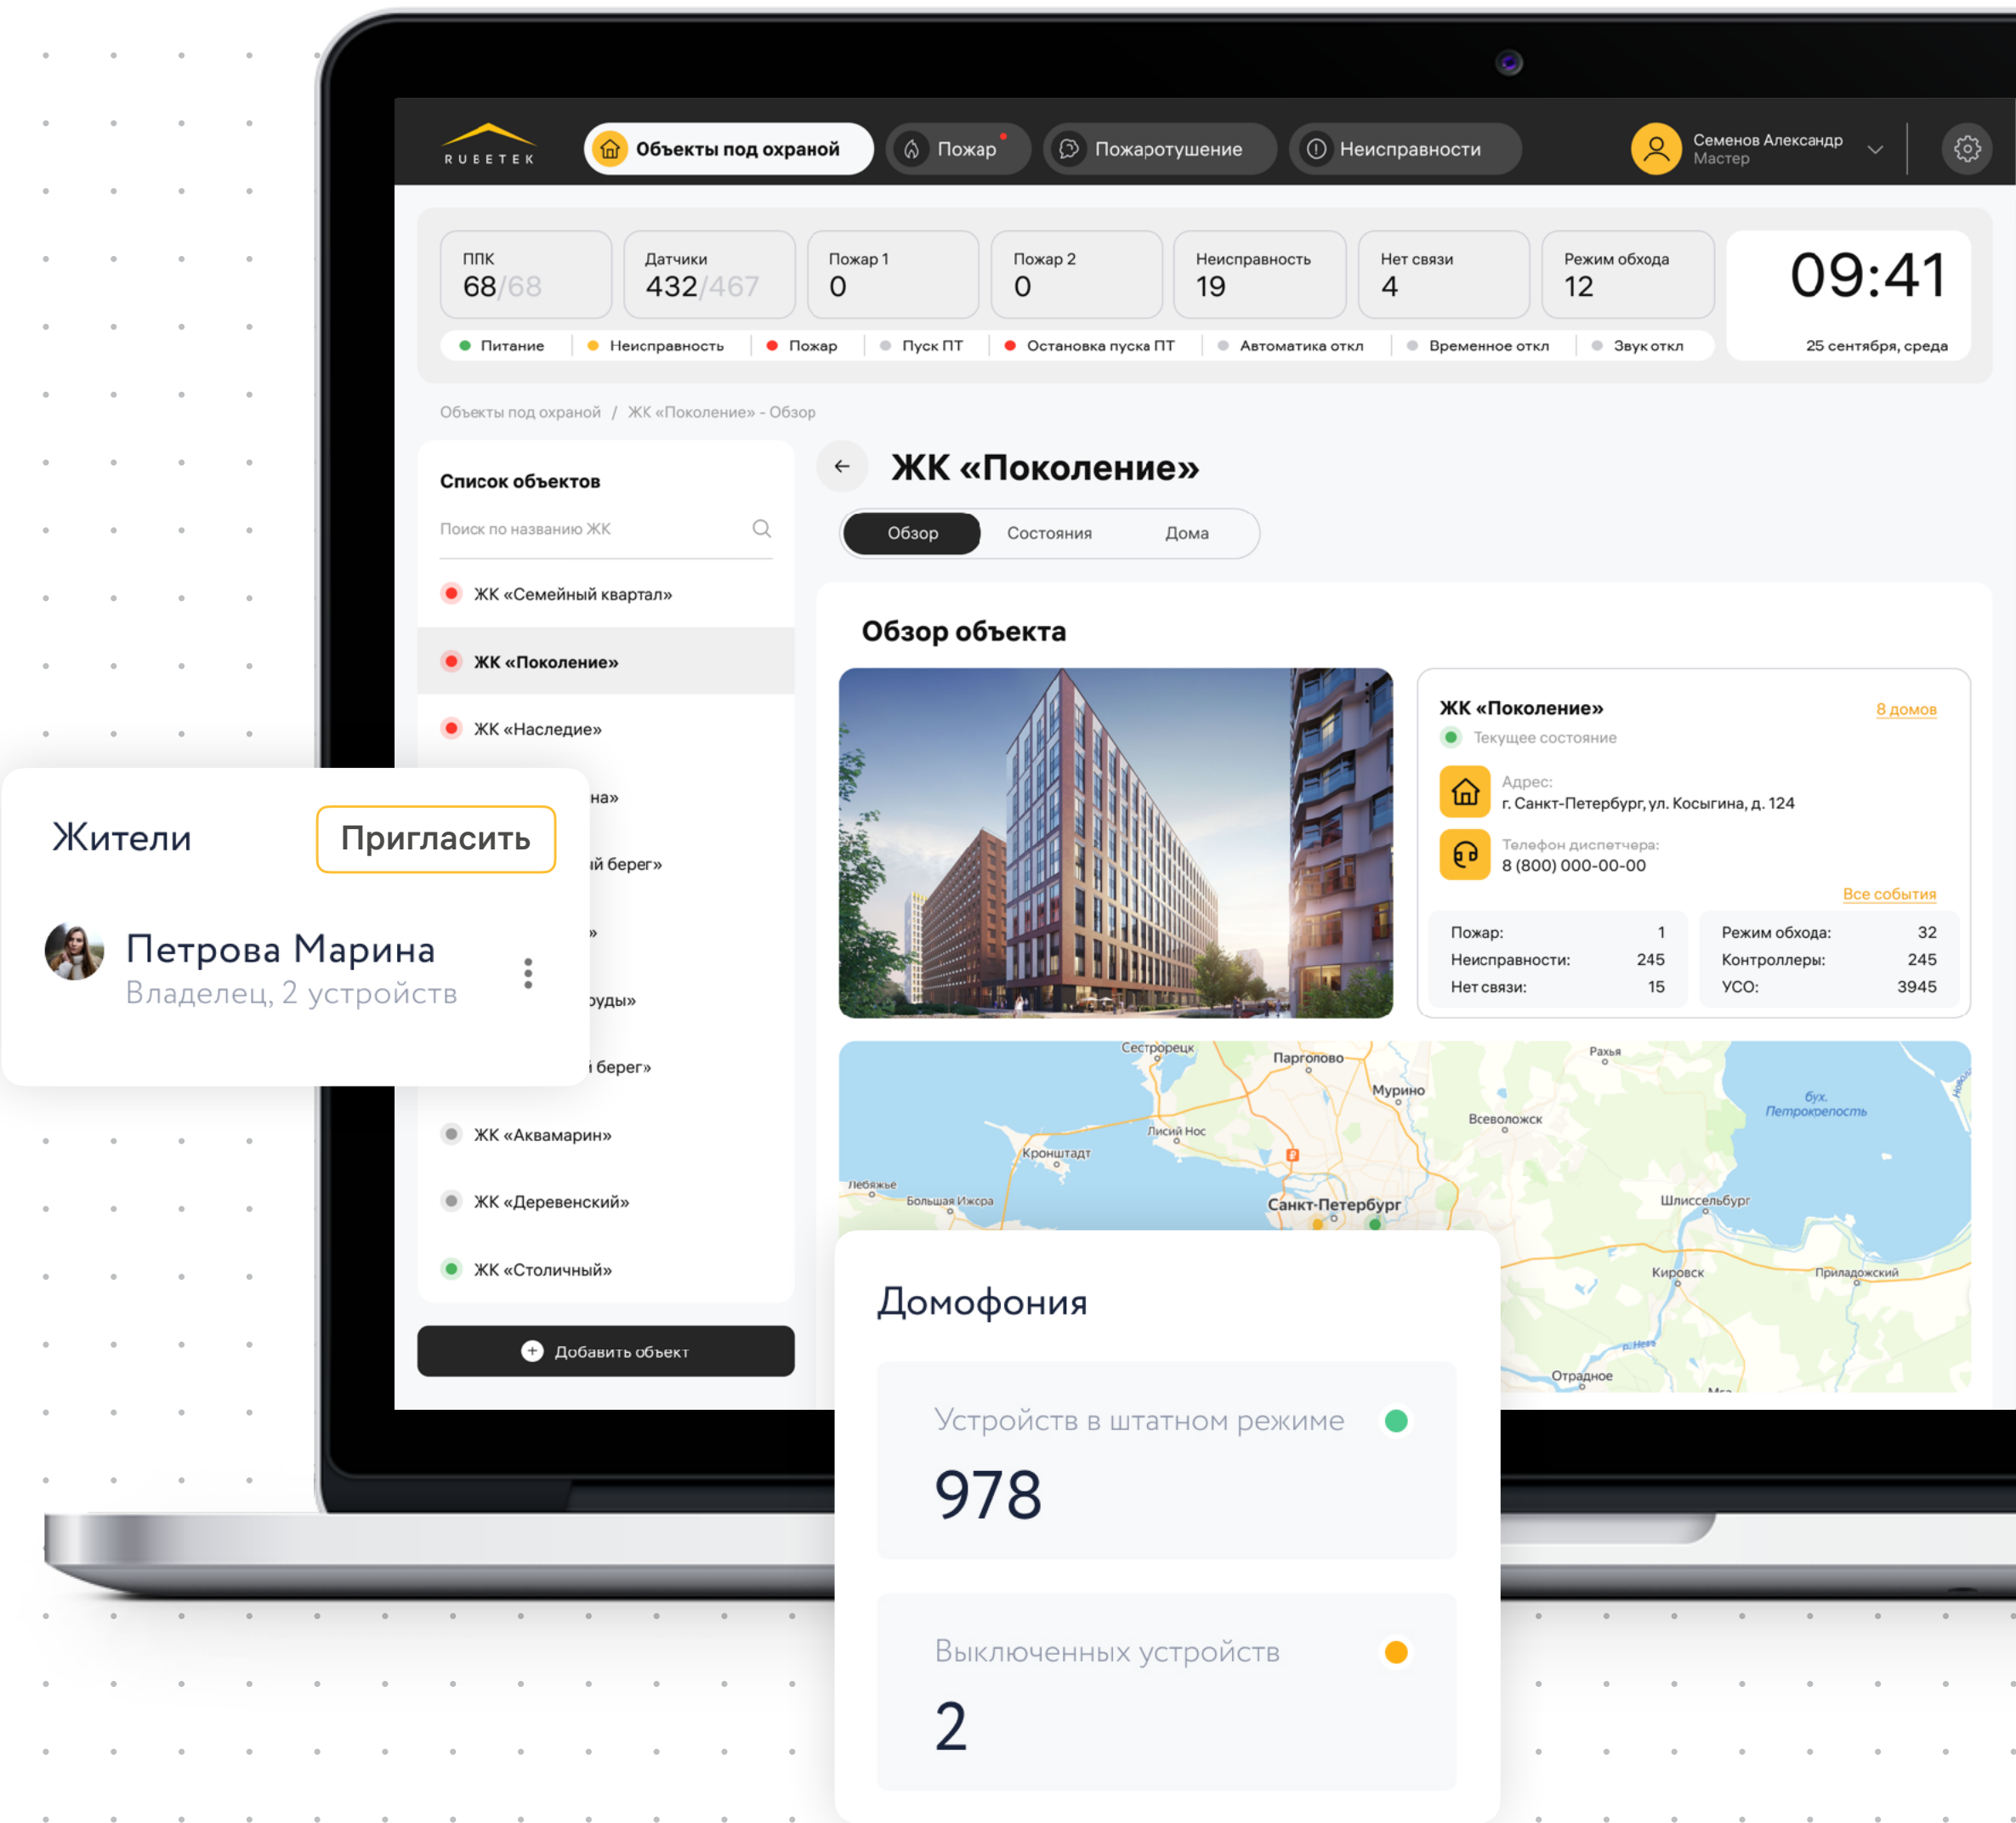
RUBETEK

Объекты под охраной | Пожар | Пожаротушение | Неисправности

Семенов Александр
Мастер

ППК
68/68

Датчики
432/467

Пожар 1
0

Пожар 2
0

Неисправность
19

Нет связи
4

Режим обхода
12

09:41
25 сентября, среда

Питание | Неисправность | Пожар | Пуск ПТ | Остановка пуска ПТ | Автоматика откл | Временное откл | Звук откл

Объекты под охраной / ЖК «Поколение» - Обзор

Список объектов

Поиск по названию ЖК

ЖК «Семейный квартал»
ЖК «Поколение»
ЖК «Наследие»
на»
ий берег»
»
руды»
і берег»
ЖК «Аквамарин»
ЖК «Деревенский»
ЖК «Столичный»

Добавить объект

ЖК «Поколение»

Обзор | Состояния | Дома

Обзор объекта

ЖК «Поколение»
8 домов
Текущее состояние
Адрес:
г. Санкт-Петербург, ул. Косыгина, д. 124
Телефон диспетчера:
8 (800) 000-00-00
Все события

| Пожар: | 1 | Режим обхода: | 32 |
|---|---|---|---|
| Неисправности: | 245 | Контроллеры: | 245 |
| Нет связи: | 15 | УСО: | 3945 |

Сестрорецк Парголово Мурино Рахья Всеволожск бух. Петрокрепость Лисий Нос Кронштадт Лебяжье Большая Ижора Санкт-Петербург Шлиссельбург Кировск Приладожский Отрадное

Жители
Пригласить
Петрова Марина
Владелец, 2 устройств

Домофония
Устройств в штатном режиме
978
Выключенных устройств
2